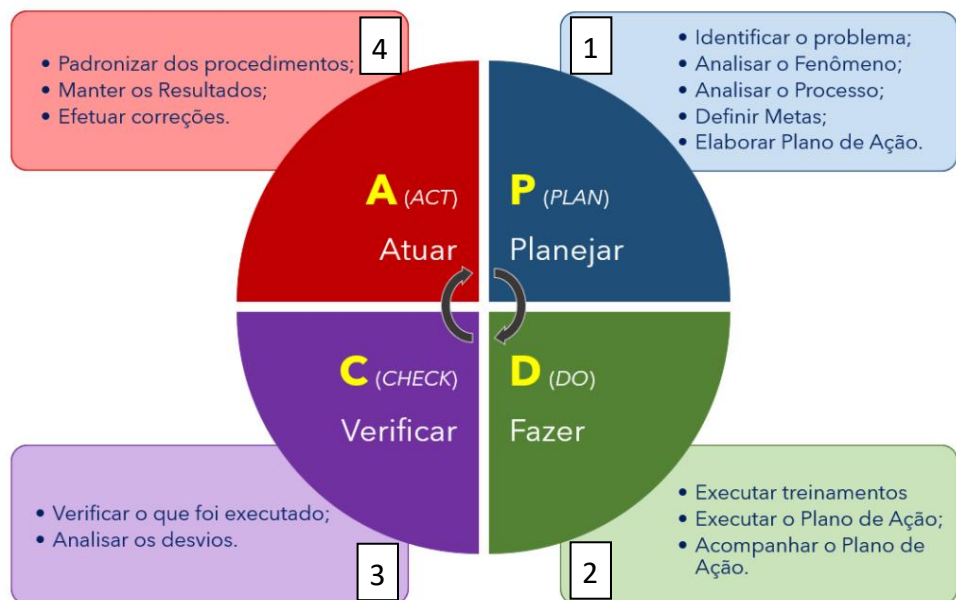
4

• Padronizar dos procedimentos;
• Manter os Resultados;
• Efetuar correções.

1

• Identificar o problema;
• Analisar o Fenômeno;
• Analisar o Processo;
• Definir Metas;
• Elaborar Plano de Ação.

A (ACT)
Atuar

P (PLAN)
Planejar

C (CHECK)
Verificar

D (DO)
Fazer

• Verificar o que foi executado;
• Analisar os desvios.

3

• Executar treinamentos
• Executar o Plano de Ação;
• Acompanhar o Plano de Ação.

2